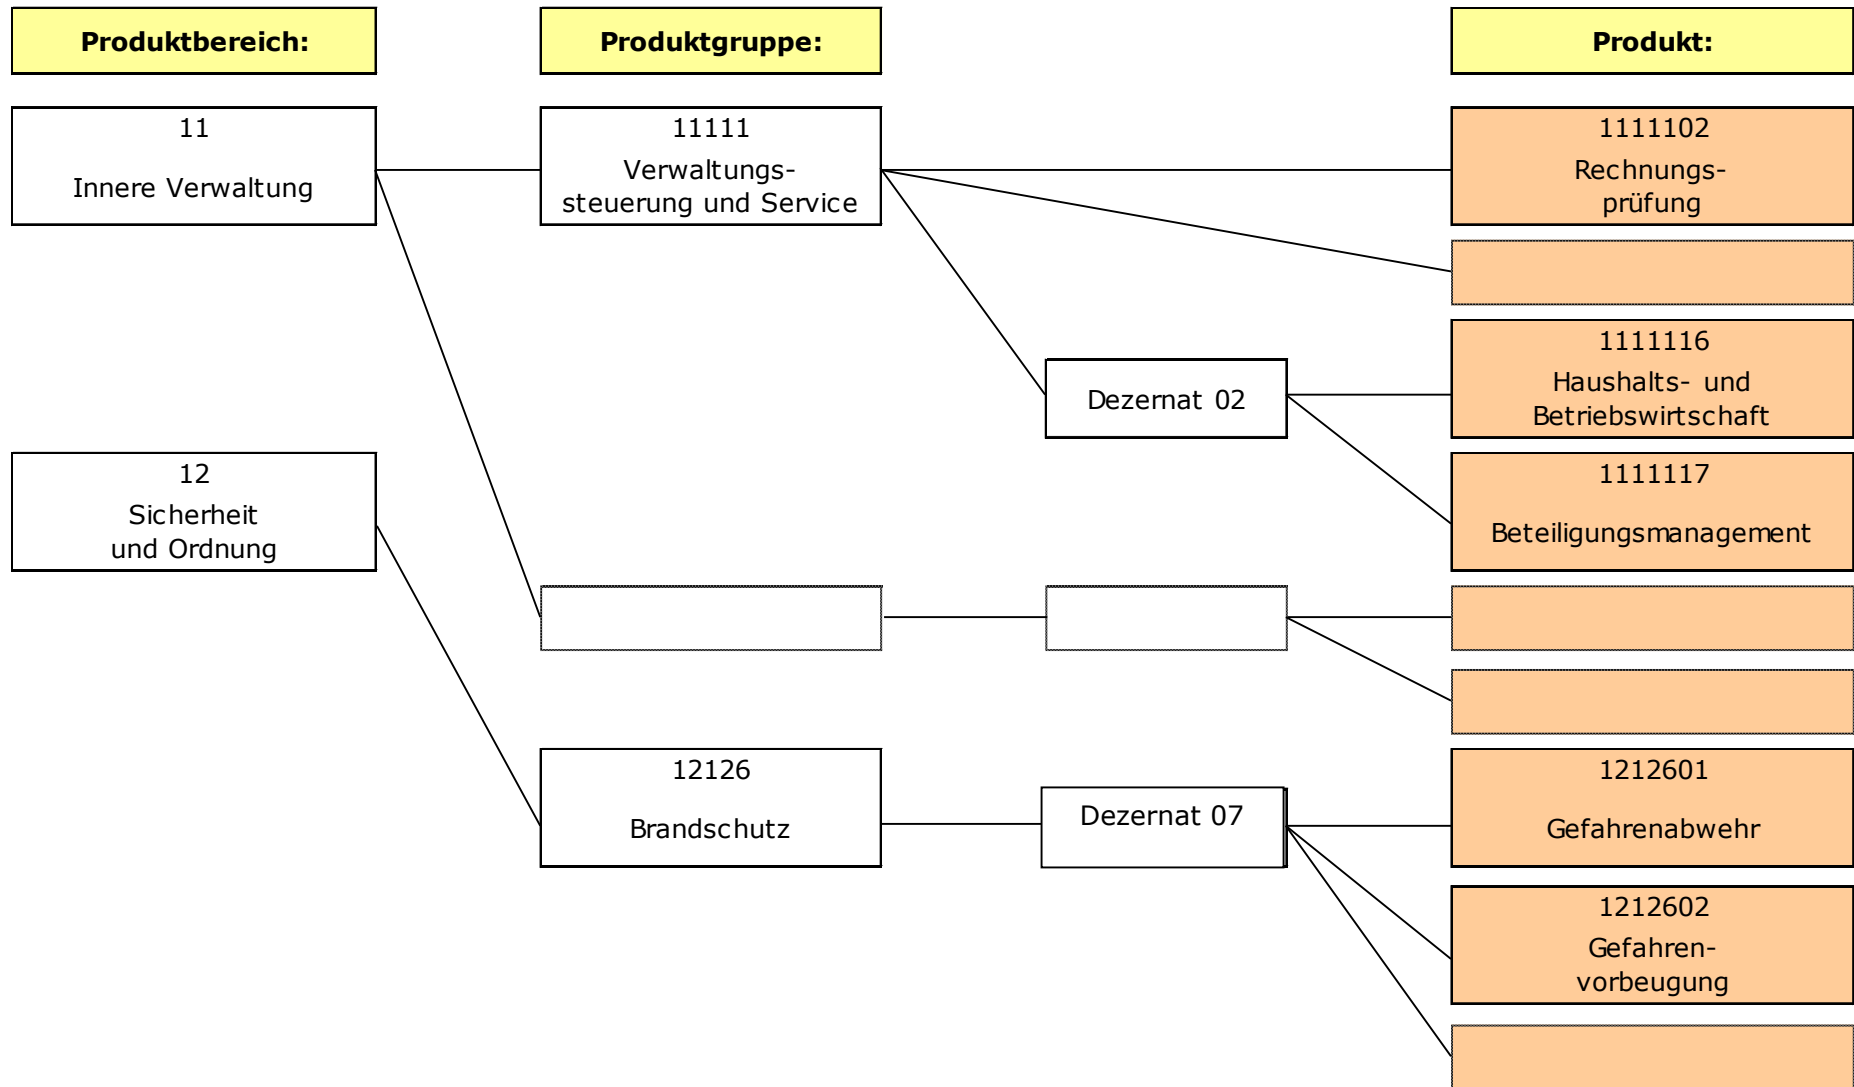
Produktbereich:

Produktgruppe:

Produkt:

11
Innere Verwaltung

11111
Verwaltungssteuerung und Service

1111102
Rechnungsprüfung

Dezernat 02

1111116
Haushalts- und Betriebswirtschaft

12
Sicherheit und Ordnung

1111117
Beteiligungsmanagement

12126
Brandschutz

Dezernat 07

1212601
Gefahrenabwehr

1212602
Gefahrenvorbeugung